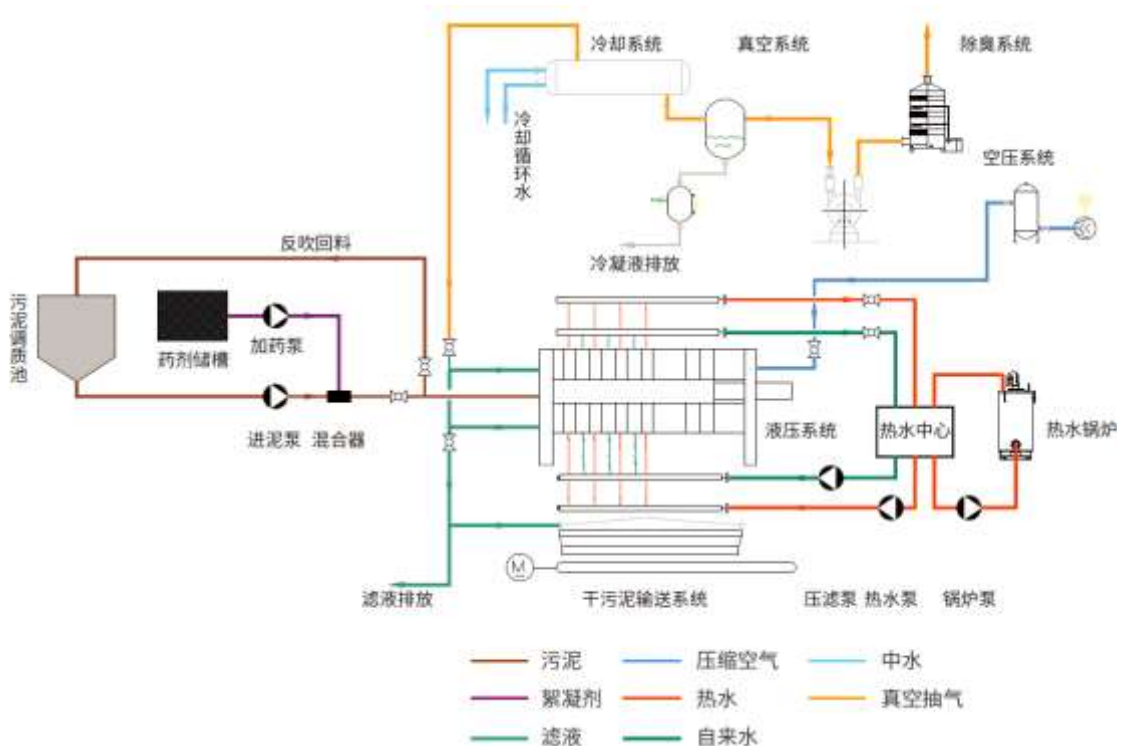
冷却系统
真空系统
除臭系统
冷却循环水
空压系统
冷凝液排放
反吹回料
污泥调质池
药剂储槽
加药泵
进泥泵
混合器
液压系统
热水中心
热水锅炉
M
滤液排放
干污泥输送系统
压滤泵
热水泵
锅炉泵

污泥
压缩空气
中水
絮凝剂
热水
真空抽气
滤液
自来水